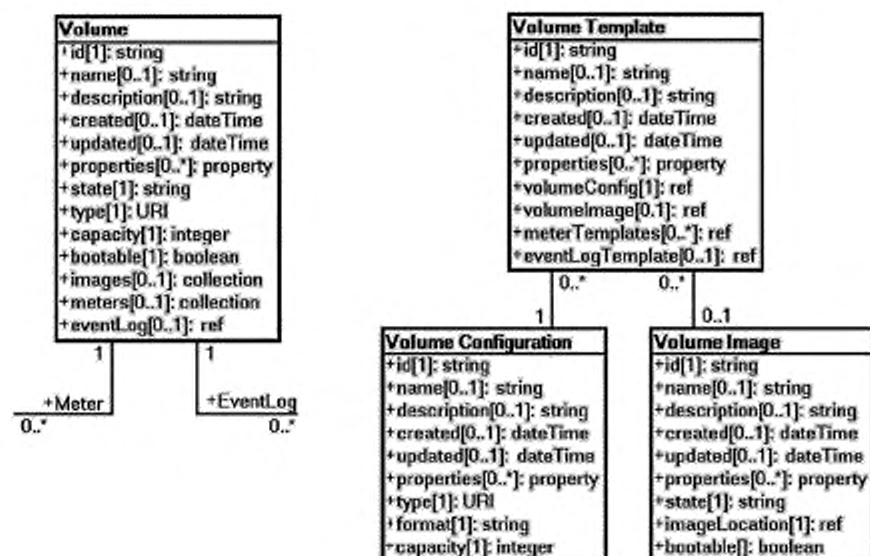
Volume
+id[1]: string
+name[0..1]: string
+description[0..1]: string
+created[0..1]: dateTime
+updated[0..1]: dateTime
+properties[0..*]: property
+state[1]: string
+type[1]: URI
+capacity[1]: integer
+bootable[1]: boolean
+images[0..1]: collection
+meters[0..1]: collection
+eventLog[0..1]: ref

1
1
+Meter
0..*
+EventLog
0..*

Volume Template
+id[1]: string
+name[0..1]: string
+description[0..1]: string
+created[0..1]: dateTime
+updated[0..1]: dateTime
+properties[0..*]: property
+volumeConfig[1]: ref
+volumeImage[0.1]: ref
+meterTemplates[0..*]: ref
+eventLogTemplate[0..1]: ref

0..*
0..*
1
0..1

Volume Configuration
+id[1]: string
+name[0..1]: string
+description[0..1]: string
+created[0..1]: dateTime
+updated[0..1]: dateTime
+properties[0..*]: property
+type[1]: URI
+format[1]: string
+capacity[1]: integer

Volume Image
+id[1]: string
+name[0..1]: string
+description[0..1]: string
+created[0..1]: dateTime
+updated[0..1]: dateTime
+properties[0..*]: property
+state[1]: string
+imageLocation[1]: ref
+bootable[]: boolean